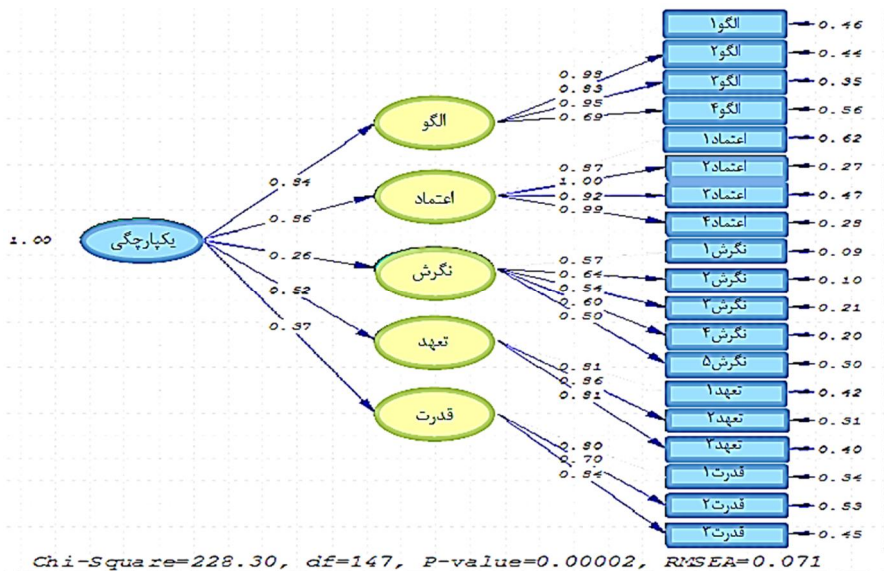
1.00

یکپارچگی

0.84
0.86
0.26
0.52
0.37

الگو
اعتماد
نگرش
تعهد
قدرت

0.99
0.83
0.95
0.69

0.87
1.00
0.92
0.99

0.57
0.64
0.54
0.60
0.50

0.81
0.86
0.81

0.80
0.70
0.84

الگو۱ 0.46
الگو۲ 0.44
الگو۳ 0.35
الگو۴ 0.56
اعتماد۱ 0.62
اعتماد۲ 0.27
اعتماد۳ 0.47
اعتماد۴ 0.28
نگرش۱ 0.09
نگرش۲ 0.10
نگرش۳ 0.21
نگرش۴ 0.20
نگرش۵ 0.30
تعهد۱ 0.42
تعهد۲ 0.31
تعهد۳ 0.40
قدرت۱ 0.34
قدرت۲ 0.53
قدرت۳ 0.45

Chi-Square=228.30, df=147, P-value=0.00002, RMSEA=0.071